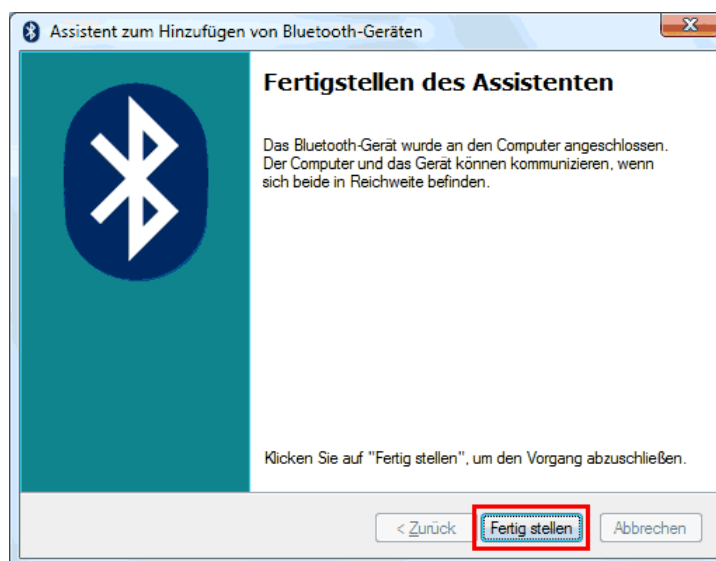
Assistent zum Hinzufügen von Bluetooth-Geräten

Fertigstellen des Assistenten

Das Bluetooth-Gerät wurde an den Computer angeschlossen. Der Computer und das Gerät können kommunizieren, wenn sich beide in Reichweite befinden.

Klicken Sie auf "Fertig stellen", um den Vorgang abzuschließen.

< Zurück
Fertig stellen
Abbrechen